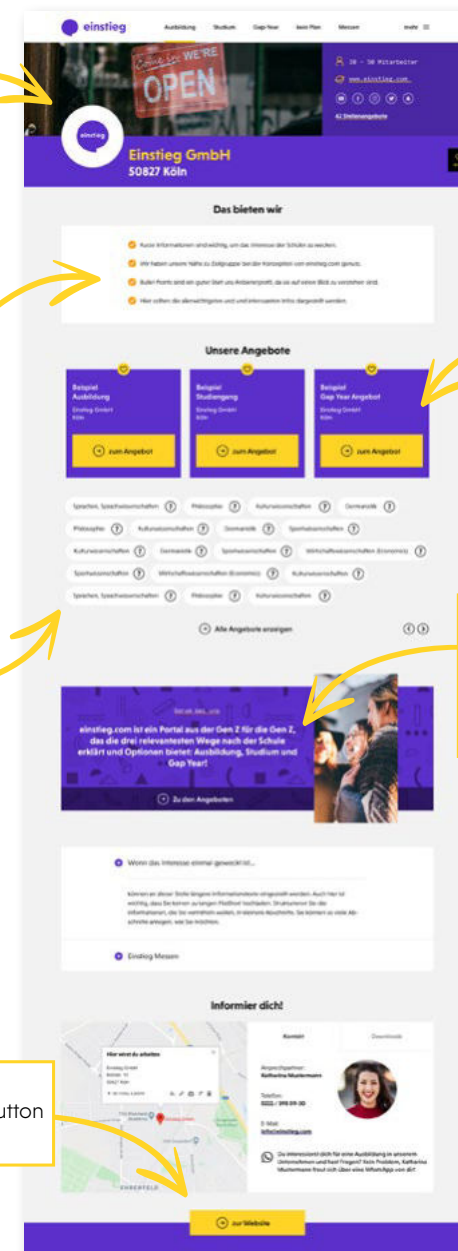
einstieg Ausbildung Studium Gap Year kein Plan Messen mehr

Come in WE'RE OPEN

10 - 50 Mitarbeiter
www.einstieg.com
42 Stellenangebote

einstieg

Einstieg GmbH
50827 Köln

Das bieten wir

Kurze Informationen sind wichtig, um das Interesse der Schüler zu wecken.
Wir haben unsere Nähe zu Zielgruppe bei der Konzeption von einstieg.com genutzt.
Bullet Points sind ein guter Start um Anbieterprofil, da so auf einen Blick zu verstehen sind.
Hier sollten die übersichtlichsten und interessanten Infos dargestellt werden.

Unsere Angebote

Beispiel Ausbildung
Einstieg GmbH
Köln
zum Angebot

Beispiel Studiengang
Einstieg GmbH
Köln
zum Angebot

Beispiel Gap Year Angebot
Einstieg GmbH
Köln
zum Angebot

Sprachen, Sprachwissenschaften ? Philosophie ? Kulturwissenschaften ? Germanistik ?
Philosophie ? Kulturwissenschaften ? Germanistik ? Sportwissenschaften ?
Kulturwissenschaften ? Germanistik ? Sportwissenschaften ? Wirtschaftswissenschaften (Economics) ?
Sportwissenschaften ? Wirtschaftswissenschaften (Economics) ? Kulturwissenschaften ?
Sprachen, Sprachwissenschaften ? Philosophie ? Kulturwissenschaften ?

Alle Angebote anzeigen

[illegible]
einstieg.com ist ein Portal aus der Gen Z für die Gen Z, das die drei relevantesten Wege nach der Schule erklärt und Optionen bietet: Ausbildung, Studium und Gap Year!

Zu den Angeboten

Wenn das Interesse einmal geweckt ist...
Können an dieser Stelle längere Informationstexte eingestellt werden. Auch hier ist wichtig, dass Sie können zu langen Fließtext hochladen. Strukturieren Sie die Informationen, die Sie vermitteln wollen, in kleinere Abschnitte. Sie können so viele Abschnitte anlegen, wie Sie möchten.

Einstieg Messen

Informier dich!

Hier wirst du arbeiten
Einstieg GmbH
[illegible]
50827 Köln

EHRENFELD

Kontakt Downloads

Ansprechpartner:
Katharina Mustermann

Telefon:
0221 / 398 89-30

E-Mail:
info@einstieg.com

Du interessierst dich für eine Ausbildung in unserem Unternehmen und hast Fragen? Kein Problem, Katharina Mustermann freut sich über eine WhatsApp von dir!

utton

zur Website